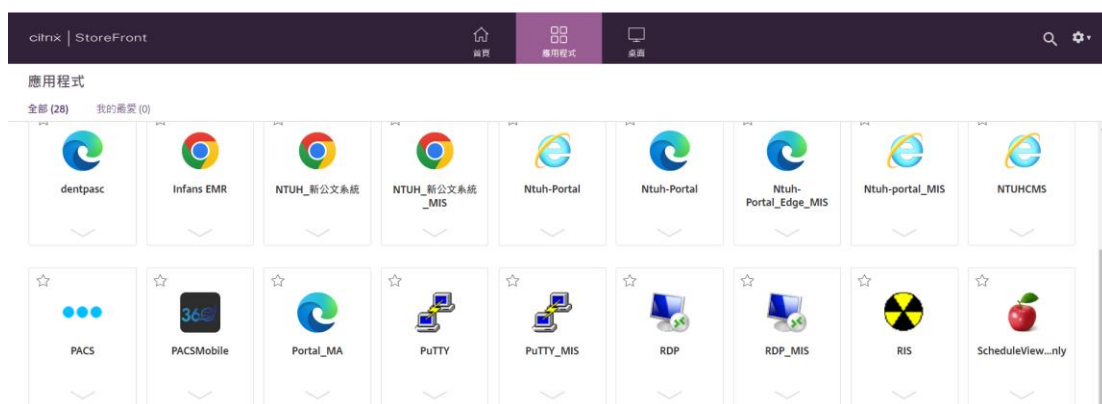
citrix | StoreFront

首頁 應用程式 桌面

應用程式

全部 (28) 我的最愛 (0)

dentpasc

Infans EMR

NTUH_新公文系統

NTUH_新公文系統_MIS

Ntuh-Portal

Ntuh-Portal

Ntuh-Portal_Edge_MIS

Ntuh-portal_MIS

NTUHCMS

PACS

360

PACSMobile

Portal_MA

PuTTY

PuTTY_MIS

RDP

RDP_MIS

RIS

ScheduleView...nly